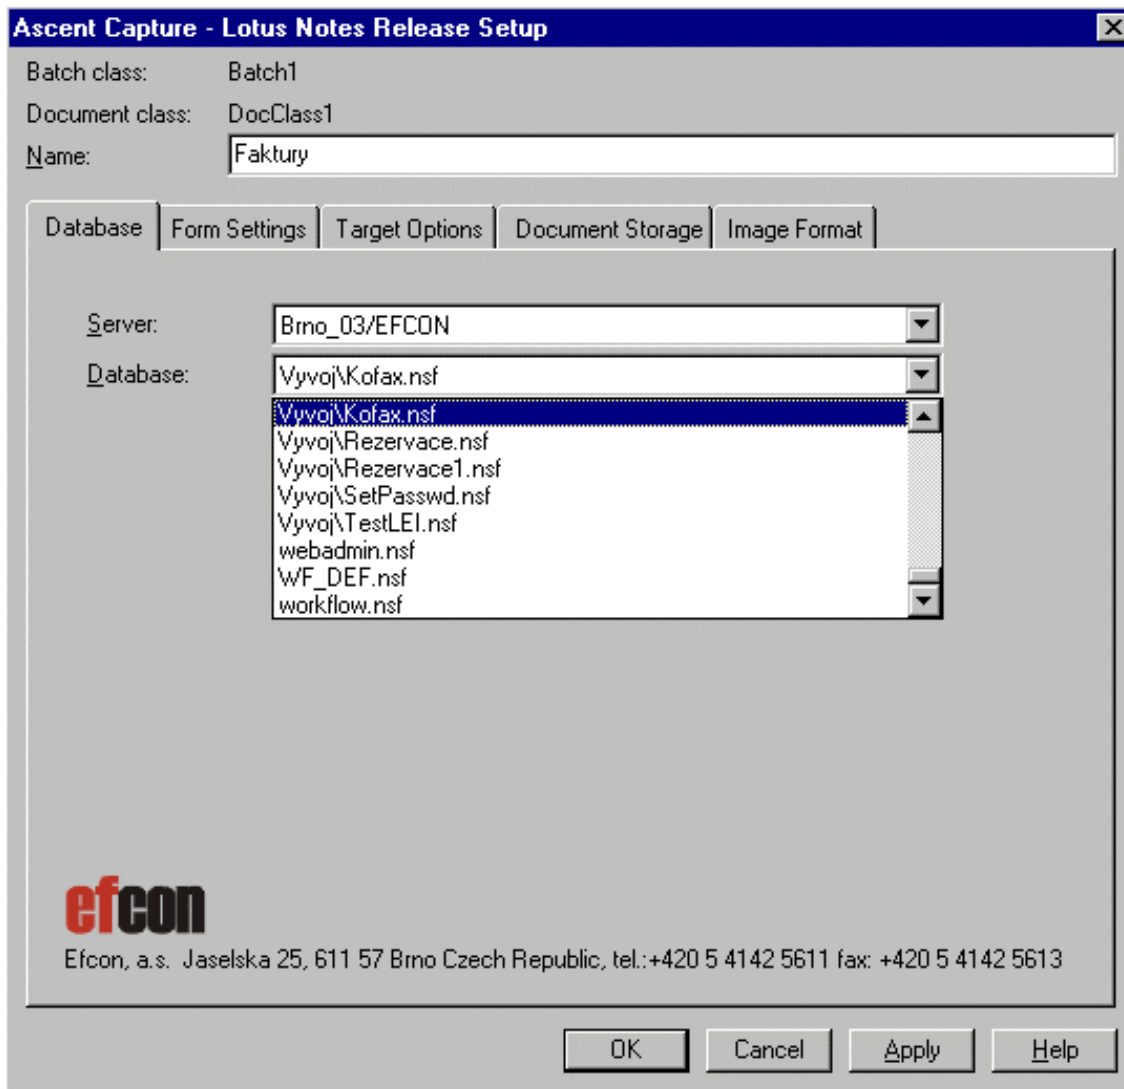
Ascent Capture - Lotus Notes Release Setup

Batch class: Batch1

Document class: DocClass1

Name: Faktury

Database | Form Settings | Target Options | Document Storage | Image Format

Server: Brno_03/EFCON

Database: Vyvoj\Kofax.nsf

Vyvoj\Kofax.nsf
Vyvoj\Rezervace.nsf
Vyvoj\Rezervace1.nsf
Vyvoj\SetPasswd.nsf
Vyvoj\TestLEI.nsf
webadmin.nsf
WF_DEF.nsf
workflow.nsf

efcon

Efcon, a.s. Jaselska 25, 611 57 Brno Czech Republic, tel.:+420 5 4142 5611 fax: +420 5 4142 5613

OK | Cancel | Apply | Help